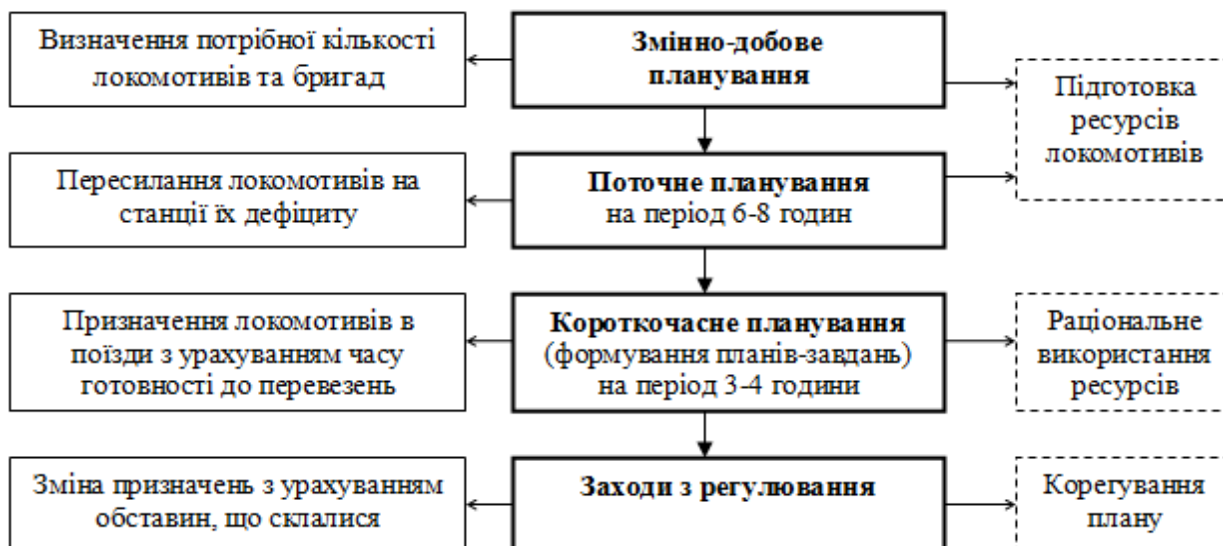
Визначення потрібної кількості локомотивів та бригад

Змінно-добове планування

Підготовка ресурсів локомотивів

Пересилання локомотивів на станції їх дефіциту

Поточне планування на період 6-8 годин

Призначення локомотивів в поїзди з урахуванням часу готовності до перевезень

Короткочасне планування (формування планів-завдань) на період 3-4 години

Раціональне використання ресурсів

Зміна призначень з урахуванням обставин, що склалися

Заходи з регулювання

Корегування плану